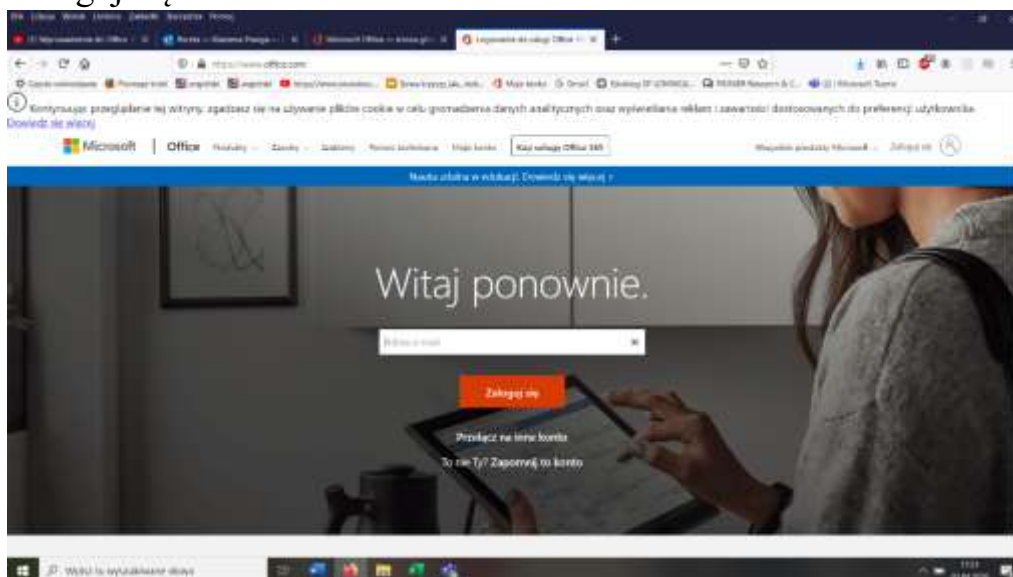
Plik Edycja Widok Historia Zakładki Narzędzia Pomoc

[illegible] | Poczta – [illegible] | Microsoft Office – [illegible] | Logowanie do usługi Office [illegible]

https://www.office.com

Kontynuując przeglądanie tej witryny, zgadzasz się na używanie plików cookie w celu gromadzenia danych analitycznych oraz wyświetlania reklam i zawartości dostosowanych do preferencji użytkownika. Dowiedz się więcej

Microsoft | Office Produkty Zasoby Szablony Pomoc techniczna Moje konto Kup usługę Office 365 Wszystkie produkty Microsoft Zaloguj się

Nowa oferta w edukacji. Dowiedz się więcej

Witaj ponownie.

Adres e-mail

Zaloguj się

Przełącz na inne konto

To nie Ty? Zapomnij to konto

Wpisz tu wyszukiwane słowa